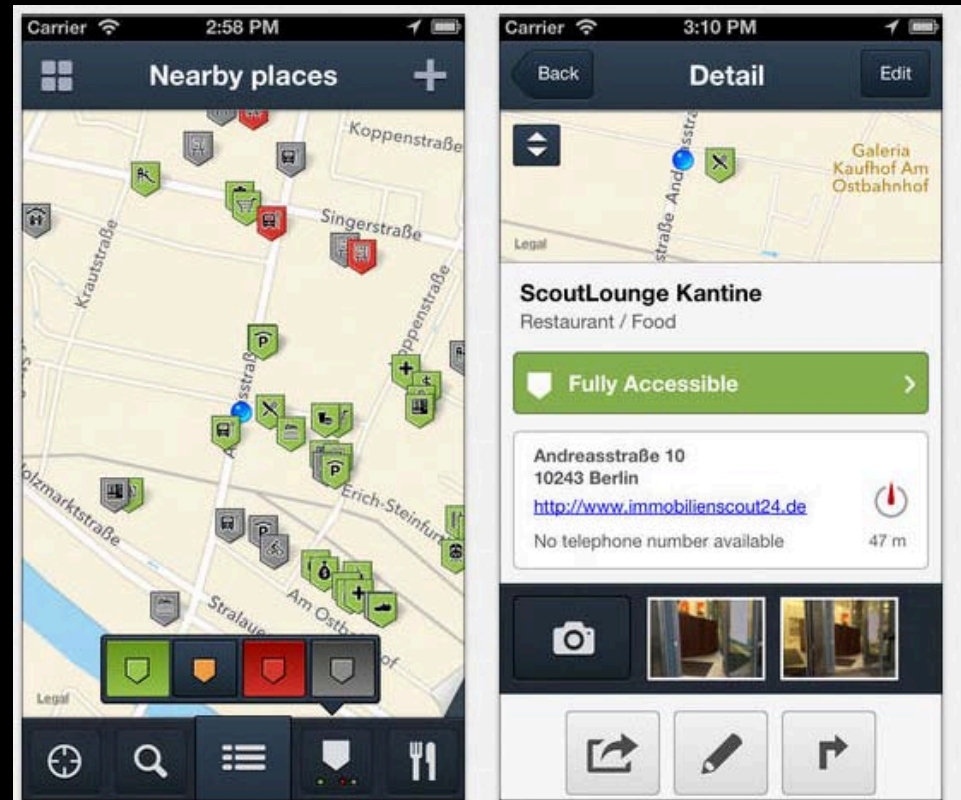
Carrier 2:58 PM

Nearby places

Koppenstraße

Singerstraße

Krautstraße

Koppenstraße

Andreasstraße

Holzmarktstraße

Erich-Steinfurt

Stralauer

Am Ostbahnhof

Legal

Carrier 3:10 PM

Back

Detail

Edit

Andreasstraße

Galeria Kaufhof Am Ostbahnhof

Legal

ScoutLounge Kantine

Restaurant / Food

Fully Accessible

Andreasstraße 10
10243 Berlin

http://www.immobilienscout24.de

No telephone number available

47 m